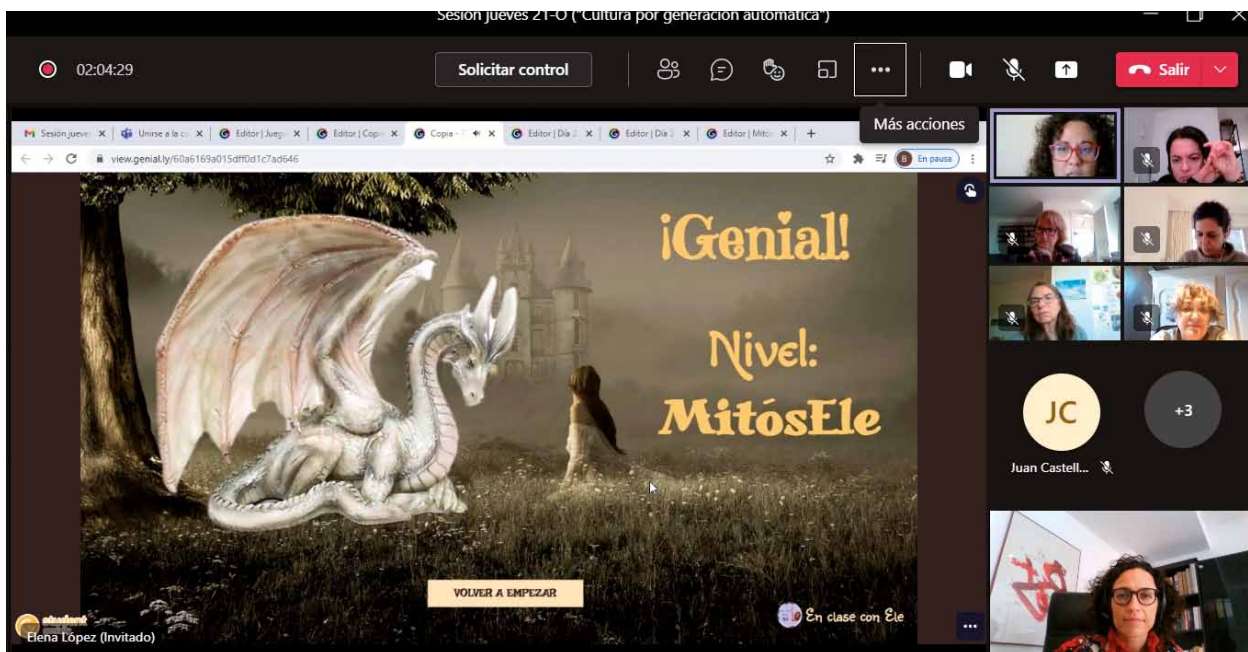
Sesión jueves 21-O ("Cultura por generación automática")

02:04:29

Solicitar control

Salir

Más acciones

Sesión jueves | Unirse a la co | Editor | Juego | Editor | Copia | Copia | Editor | Día 2 | Editor | Día 2 | Editor | Mitós

view.genial.ly/60a6169a015dff0d1c7ad646

En pausa

¡Genial!

Nivel:
MitósEle

VOLVER A EMPEZAR

En clase con Ele

JC

Juan Castell...

+3

Elena López (Invitado)